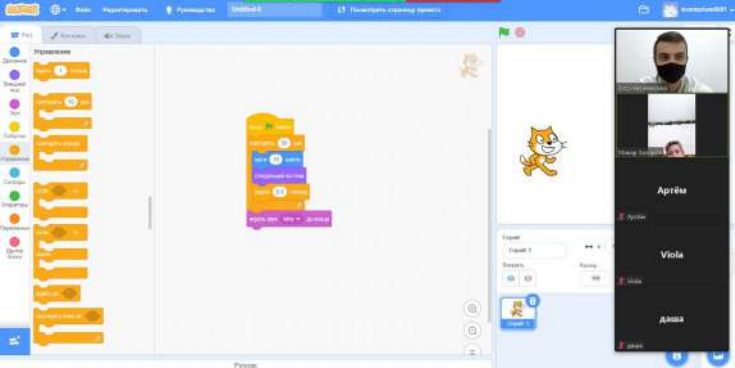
Файл Редактировать Руководства Untitled-6 Посмотреть страницу проекта

Код Костюмы Звуки

Управление

Движение
Внешний вид
Звук
События
Управление
Сенсоры
Операторы
Переменные
Другие блоки

Артём
Viola
даша

Спрайт
Спрайт1
Показать
Размер
100

Рюкзак